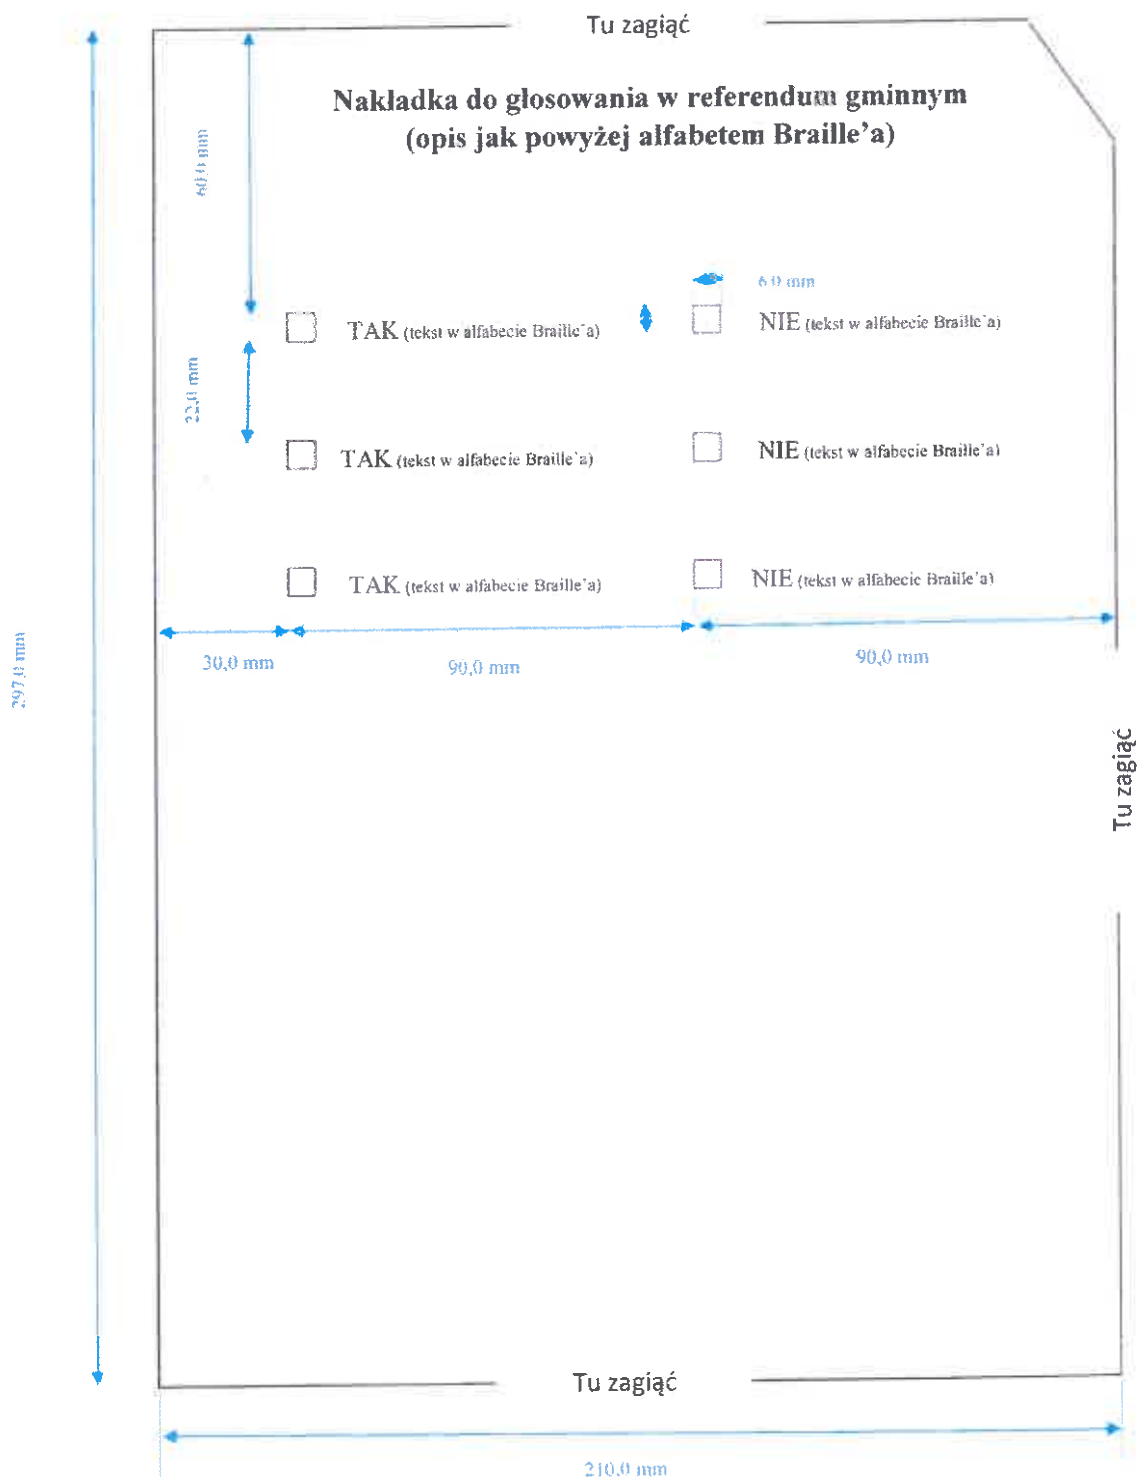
Tu zagiąć

Nakładka do głosowania w referendum gminnym
(opis jak powyżej alfabetem Braille'a)

60,0 mm

6,0 mm

TAK (tekst w alfabecie Braille'a)

NIE (tekst w alfabecie Braille'a)

22,0 mm

TAK (tekst w alfabecie Braille'a)

NIE (tekst w alfabecie Braille'a)

TAK (tekst w alfabecie Braille'a)

NIE (tekst w alfabecie Braille'a)

297,0 mm

30,0 mm

90,0 mm

90,0 mm

Tu zagiąć

Tu zagiąć

210,0 mm